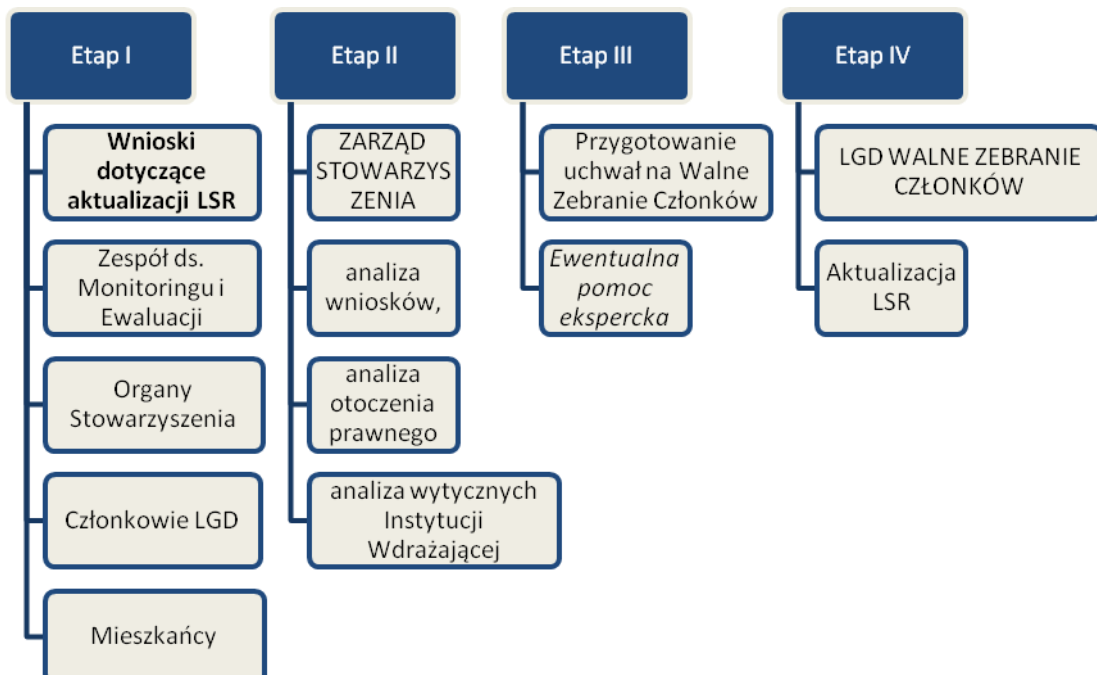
Etap I

**Wnioski dotyczące aktualizacji LSR**

Zespół ds. Monitoringu i Ewaluacji

Organy Stowarzyszenia

Członkowie LGD

Mieszkańcy

Etap II

ZARZĄD STOWARZYSZENIA

analiza wniosków,

analiza otoczenia prawnego

analiza wytycznych Instytucji Wdrażającej

Etap III

Przygotowanie uchwał na Walne Zebranie Członków

*Ewentualna pomoc ekspercka*

Etap IV

LGD WALNE ZEBRANIE CZŁONKÓW

Aktualizacja LSR